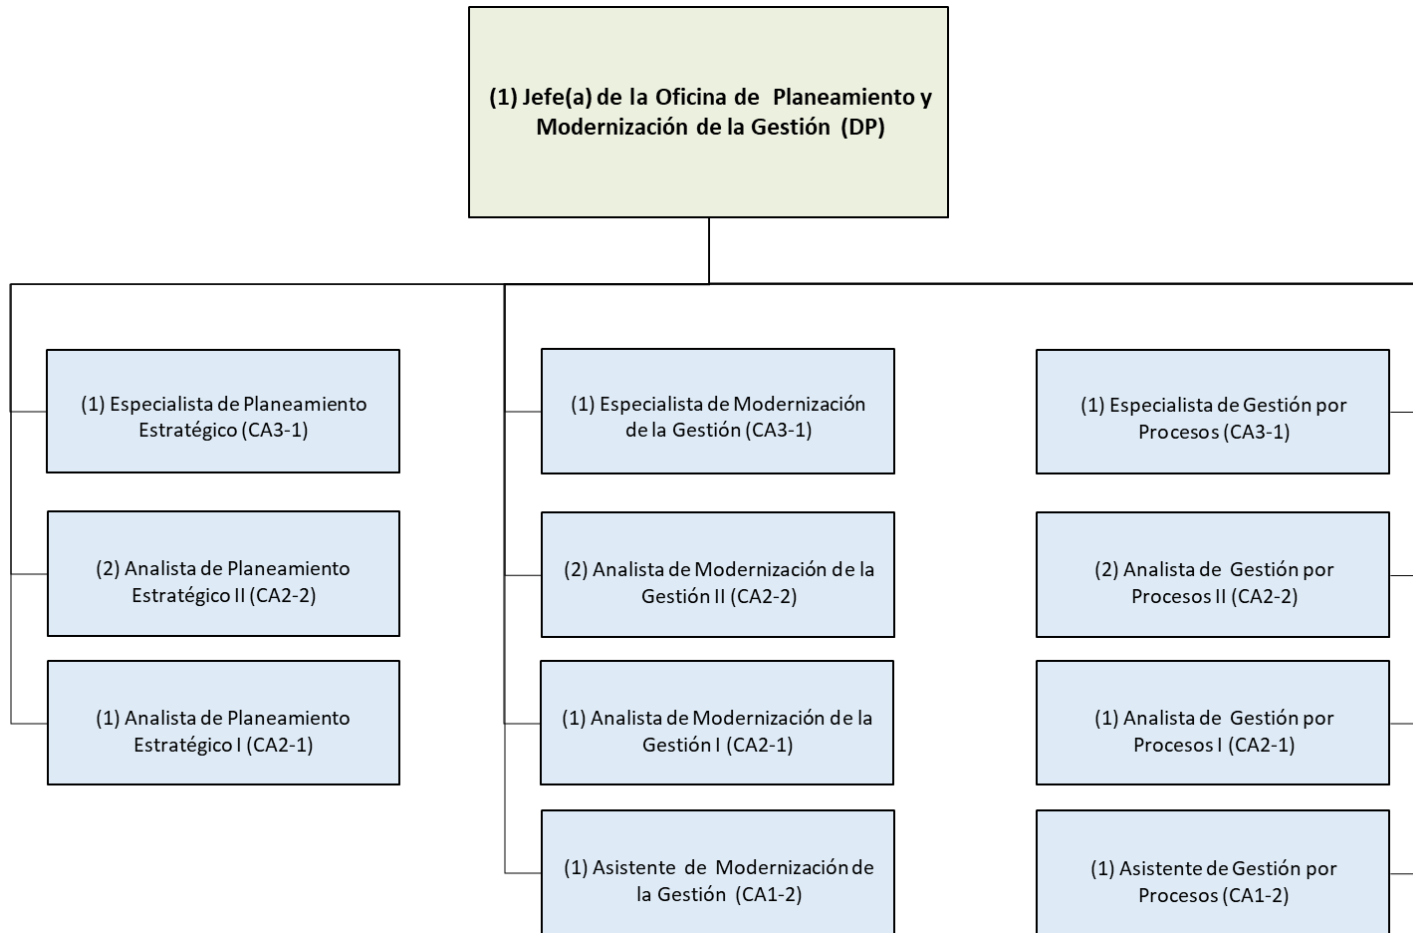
(1) Jefe(a) de la Oficina de Planeamiento y Modernización de la Gestión (DP)

(1) Especialista de Planeamiento Estratégico (CA3-1)

(2) Analista de Planeamiento Estratégico II (CA2-2)

(1) Analista de Planeamiento Estratégico I (CA2-1)

(1) Especialista de Modernización de la Gestión (CA3-1)

(2) Analista de Modernización de la Gestión II (CA2-2)

(1) Analista de Modernización de la Gestión I (CA2-1)

(1) Asistente de Modernización de la Gestión (CA1-2)

(1) Especialista de Gestión por Procesos (CA3-1)

(2) Analista de Gestión por Procesos II (CA2-2)

(1) Analista de Gestión por Procesos I (CA2-1)

(1) Asistente de Gestión por Procesos (CA1-2)